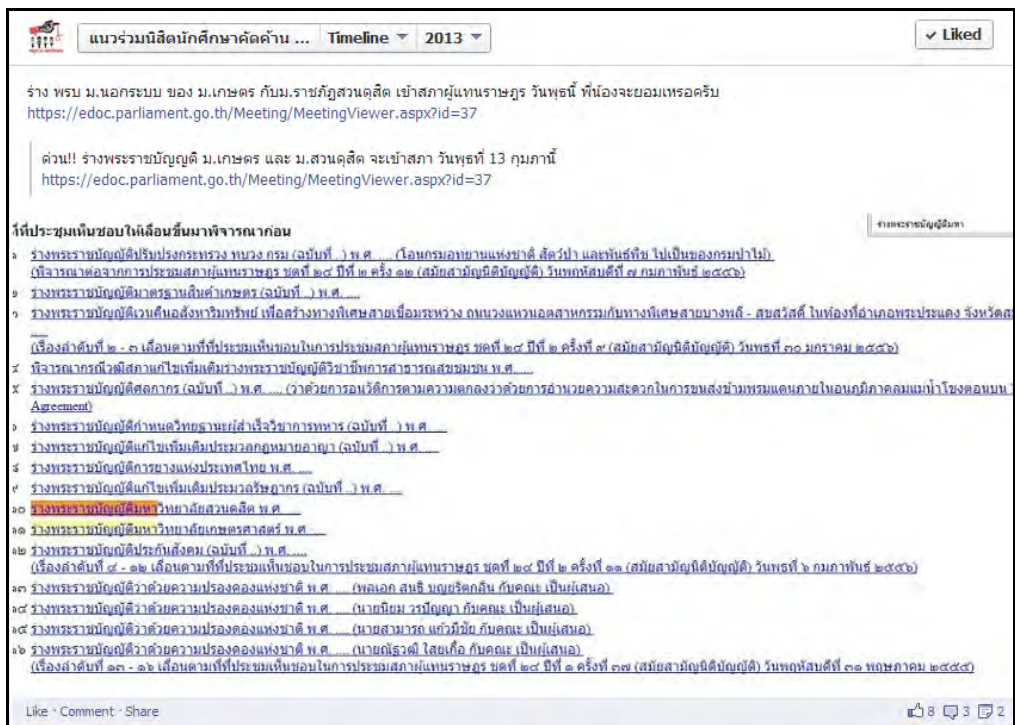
แนวร่วมนิสิตนักศึกษาคัดค้าน ... Timeline 2013 ✓ Liked

ร่าง พรบ ม.นอกระบบ ของ ม.เกษตร กับม.ราชภัฏสวนดุสิต เข้าสภาผู้แทนราษฎร วันพุธนี้ ที่น้องจะยอมเหรอครับ https://edoc.parliament.go.th/Meeting/MeetingViewer.aspx?id=37

ด่วน!! ร่างพระราชบัญญัติ ม.เกษตร และ ม.สวนดุสิต จะเข้าสภา วันพุธที่ 13 กุมภานี้ https://edoc.parliament.go.th/Meeting/MeetingViewer.aspx?id=37

ที่ประชุมเห็นชอบให้เลื่อนขึ้นมาพิจารณาก่อน

ร่างพระราชบัญญัติมหา

๑ ร่างพระราชบัญญัติปรับปรุงกระทรวง ทบวง กรม (ฉบับที่ ..) พ.ศ. .... (โอนกรมอุทยานแห่งชาติ สัตว์ป่า และพันธุ์พืช ไปเป็นของกรมป่าไม้) (พิจารณาต่อจากการประชุมสภาผู้แทนราษฎร ชุดที่ ๒๔ ปีที่ ๒ ครั้ง ๑๒ (สมัยสามัญนิติบัญญัติ) วันพฤหัสบดีที่ ๗ กุมภาพันธ์ ๒๕๕๖)
๒ ร่างพระราชบัญญัติมาตรฐานสินค้าเกษตร (ฉบับที่ ..) พ.ศ. ....
๓ ร่างพระราชบัญญัติเวนคืนอสังหาริมทรัพย์ เพื่อสร้างทางพิเศษสายเชื่อมระหว่าง ถนนวงแหวนอุตสาหกรรมกับทางพิเศษสายบางพลี - สุขสวัสดิ์ ในท้องที่อำเภอพระประแดง จังหวัดส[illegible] ....
(เรื่องลำดับที่ ๒ - ๓ เลื่อนตามมติที่ประชุมเห็นชอบในการประชุมสภาผู้แทนราษฎร ชุดที่ ๒๔ ปีที่ ๒ ครั้งที่ ๙ (สมัยสามัญนิติบัญญัติ) วันพุธที่ ๓๐ มกราคม ๒๕๕๖)
๔ พิจารณากรณีวุฒิสภาแก้ไขเพิ่มเติมร่างพระราชบัญญัติวิชาชีพการสาธารณสุขชุมชน พ.ศ. ....
๕ ร่างพระราชบัญญัติศุลกากร (ฉบับที่ ..) พ.ศ. .... (ว่าด้วยการอนุวัติการตามความตกลงว่าด้วยการอำนวยความสะดวกในการขนส่งข้ามพรมแดนภายในอนุภูมิภาคลุ่มแม่น้ำโขงตอนบน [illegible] Agreement)
๖ ร่างพระราชบัญญัติกำหนดวิทยฐานะผู้สำเร็จวิชาการทหาร (ฉบับที่ ..) พ.ศ. ....
๗ ร่างพระราชบัญญัติแก้ไขเพิ่มเติมประมวลกฎหมายอาญา (ฉบับที่ ..) พ.ศ. ....
๘ ร่างพระราชบัญญัติการยางแห่งประเทศไทย พ.ศ. ....
๙ ร่างพระราชบัญญัติแก้ไขเพิ่มเติมประมวลรัษฎากร (ฉบับที่ ..) พ.ศ. ....
๑๐ ร่างพระราชบัญญัติมหาวิทยาลัยสวนดุสิต พ.ศ. ....
๑๑ ร่างพระราชบัญญัติมหาวิทยาลัยเกษตรศาสตร์ พ.ศ. ....
๑๒ ร่างพระราชบัญญัติประกันสังคม (ฉบับที่ ..) พ.ศ. ....
(เรื่องลำดับที่ ๔ - ๑๒ เลื่อนตามมติที่ประชุมเห็นชอบในการประชุมสภาผู้แทนราษฎร ชุดที่ ๒๔ ปีที่ ๒ ครั้งที่ ๑๑ (สมัยสามัญนิติบัญญัติ) วันพุธที่ ๖ กุมภาพันธ์ ๒๕๕๖)
๑๓ ร่างพระราชบัญญัติว่าด้วยความปรองดองแห่งชาติ พ.ศ. .... (พลเอก สนธิ บุญยรัตกลิน กับคณะ เป็นผู้เสนอ)
๑๔ ร่างพระราชบัญญัติว่าด้วยความปรองดองแห่งชาติ พ.ศ. .... (นายนิยม วรปัญญา กับคณะ เป็นผู้เสนอ)
๑๕ ร่างพระราชบัญญัติว่าด้วยความปรองดองแห่งชาติ พ.ศ. .... (นายสามารถ แก้วมีชัย กับคณะ เป็นผู้เสนอ)
๑๖ ร่างพระราชบัญญัติว่าด้วยความปรองดองแห่งชาติ พ.ศ. .... (นายณัฐวุฒิ ใสยเกื้อ กับคณะ เป็นผู้เสนอ)
(เรื่องลำดับที่ ๑๓ - ๑๖ เลื่อนตามมติที่ประชุมเห็นชอบในการประชุมสภาผู้แทนราษฎร ชุดที่ ๒๔ ปีที่ ๑ ครั้งที่ ๓๗ (สมัยสามัญนิติบัญญัติ) วันพฤหัสบดีที่ ๓๑ พฤษภาคม ๒๕๕๕)

Like · Comment · Share 8 3 2